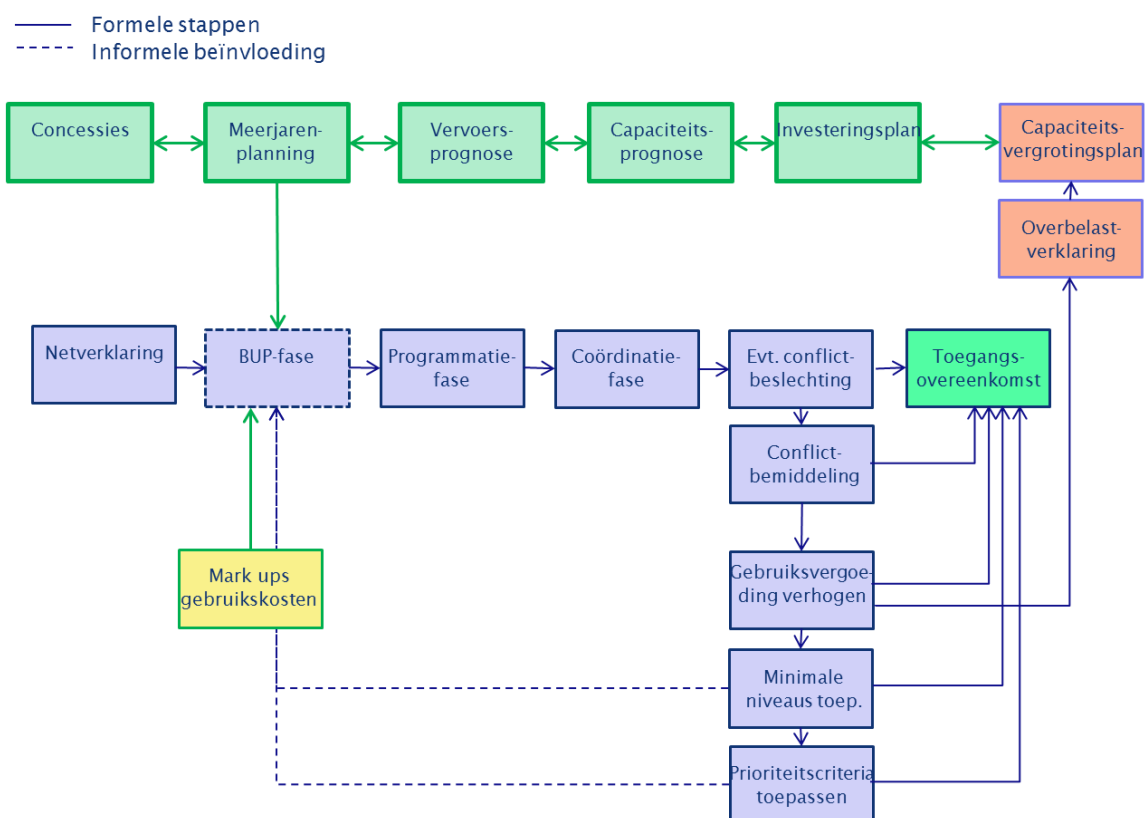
Formele stappen
Informele beïnvloeding

Concessies
Meerjarenplanning
Vervoersprognose
Capaciteitsprognose
Investeringsplan
Capaciteitsvergrotingsplan

Overbelastverklaring

Netverklaring
BUP-fase
Programmatiefase
Coördinatiefase
Evt. conflictbeslechting
Toegangsovereenkomst

Conflictbemiddeling

Mark ups gebruikskosten

Gebruiksvergoeding verhogen

Minimale niveaus toep.

Prioriteitscriteria toepassen